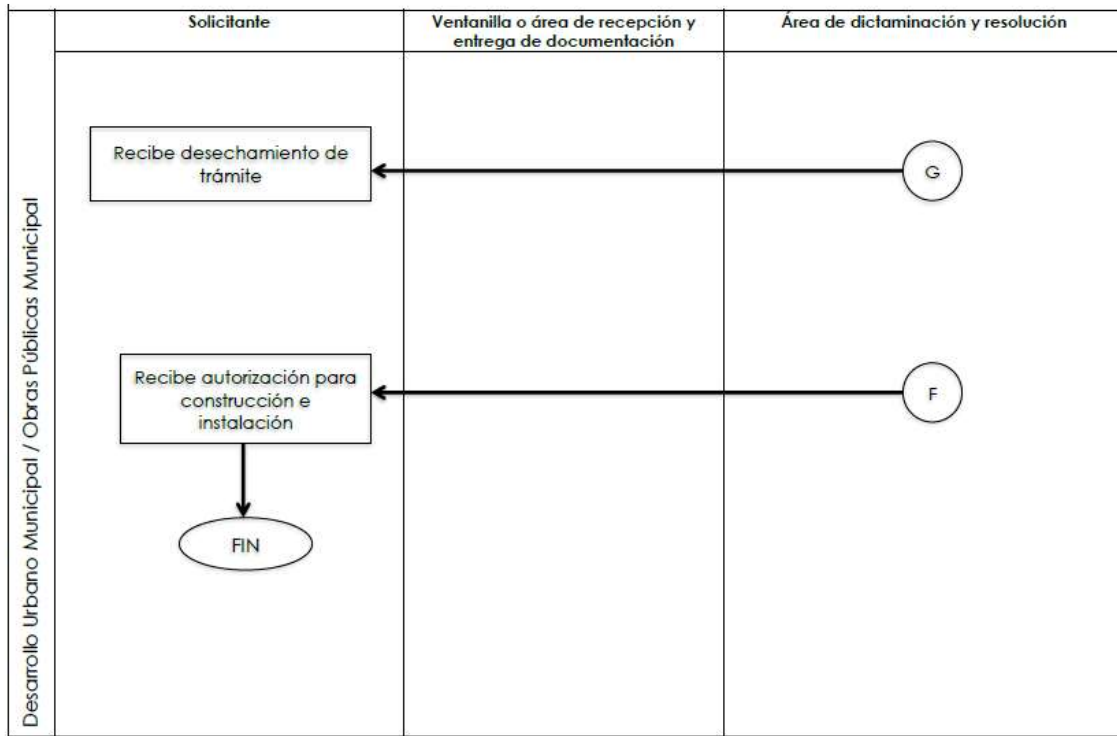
Desarrollo Urbano Municipal / Obras Públicas Municipal

Solicitante

Ventanilla o área de recepción y entrega de documentación

Área de dictaminación y resolución

Recibe desechamiento de trámite

G

Recibe autorización para construcción e instalación

F

FIN